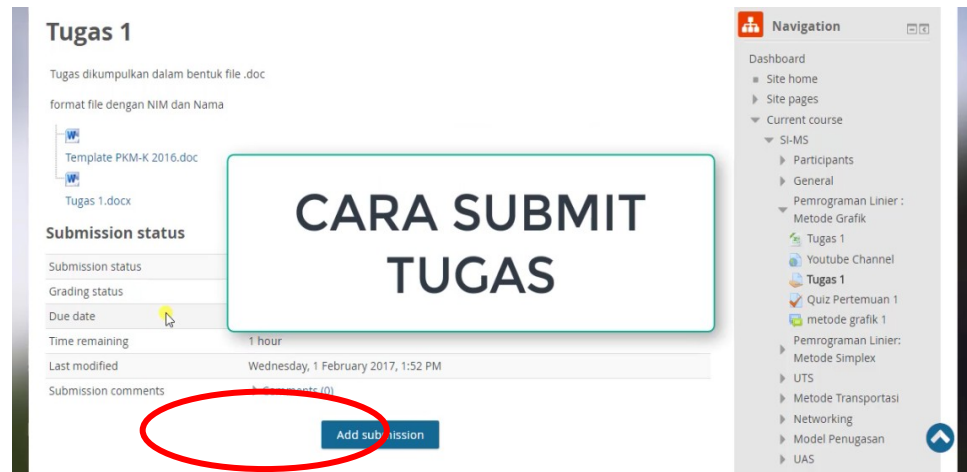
Tugas 1

Tugas dikumpulkan dalam bentuk file .doc

format file dengan NIM dan Nama

Template PKM-K 2016.doc

Tugas 1.docx

Submission status

| Submission status | |
|---|---|
| Grading status | |
| Due date | |
| Time remaining | 1 hour |
| Last modified | Wednesday, 1 February 2017, 1:52 PM |
| Submission comments | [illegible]omments (0) |

Add submission

CARA SUBMIT TUGAS

Navigation

Dashboard
Site home
Site pages
Current course
SI-MS
Participants
General
Pemrograman Linier : Metode Grafik
Tugas 1
Youtube Channel
Tugas 1
Quiz Pertemuan 1
metode grafik 1
Pemrograman Linier: Metode Simplex
UTS
Metode Transportasi
Networking
Model Penugasan
UAS